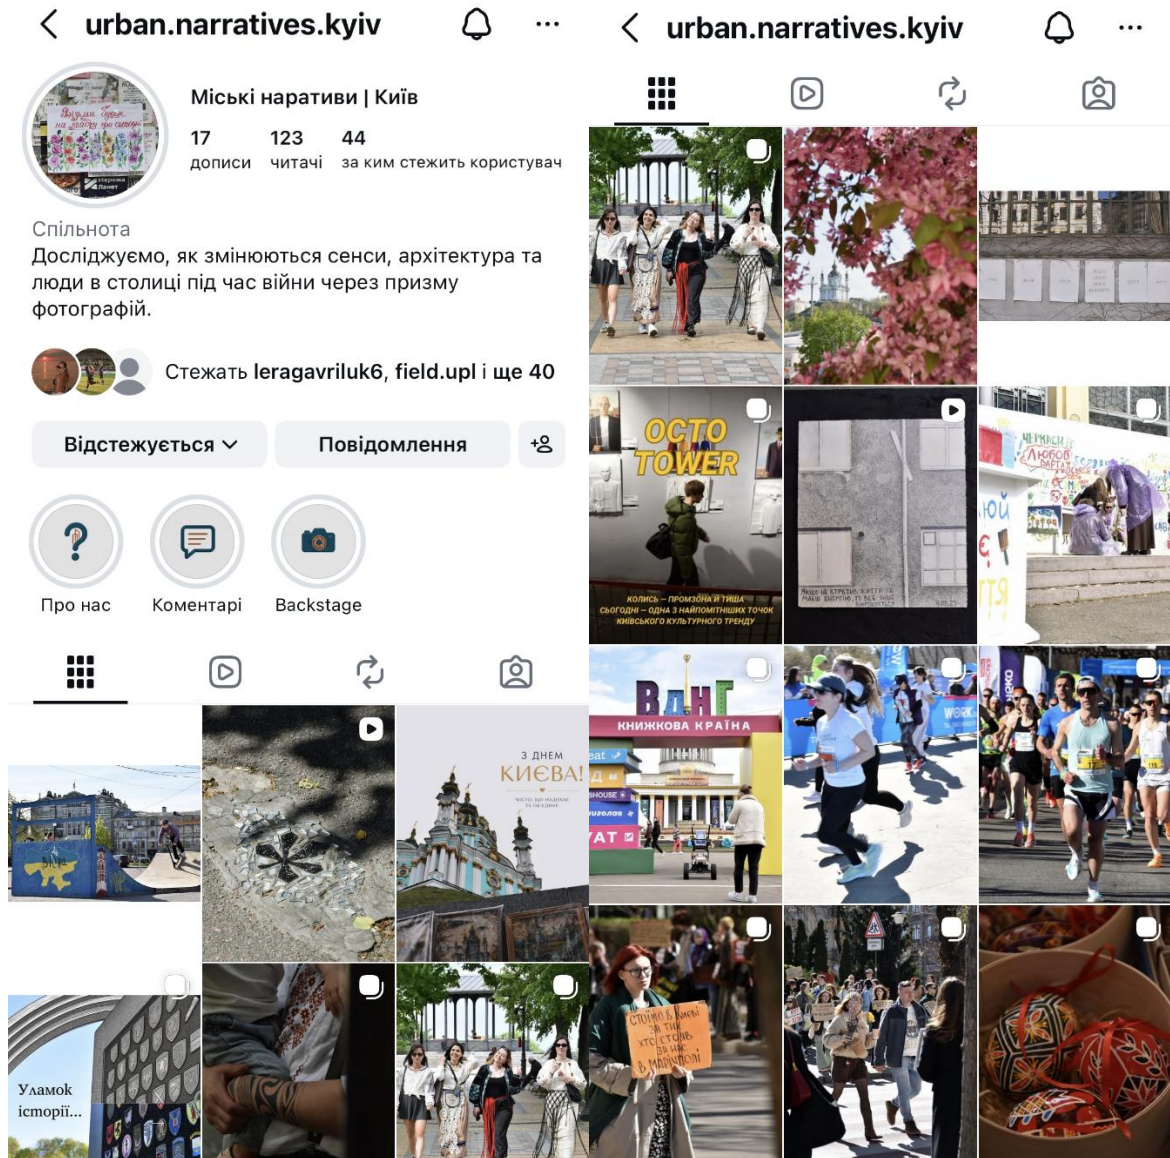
urban.narratives.kyiv

Міські наративи | Київ

17 дописи
123 читачі
44 за ким стежить користувач

Спільнота
Досліджуємо, як змінюються сенси, архітектура та люди в столиці під час війни через призму фотографій.

Стежать leragavriluk6, field.upl і ще 40

Відстежується
Повідомлення

Про нас
Коментарі
Backstage

З ДНЕМ КИЄВА!

Уламок історії...

urban.narratives.kyiv

OCTO TOWER

КОЛИСЬ – ПРОМЗОНА И ТИША
СЬОГОДНІ – ОДНА З НАЙПОМІТНІШИХ ТОЧОК КИЇВСЬКОГО КУЛЬТУРНОГО ТРЕНДУ

ВДНГ
КНИЖКОВА КРАЇНА

СТОЇМО Б КИЄВІ ЗА ТИХ ХТО СТОЇТЬ В МАРІУПОЛІ